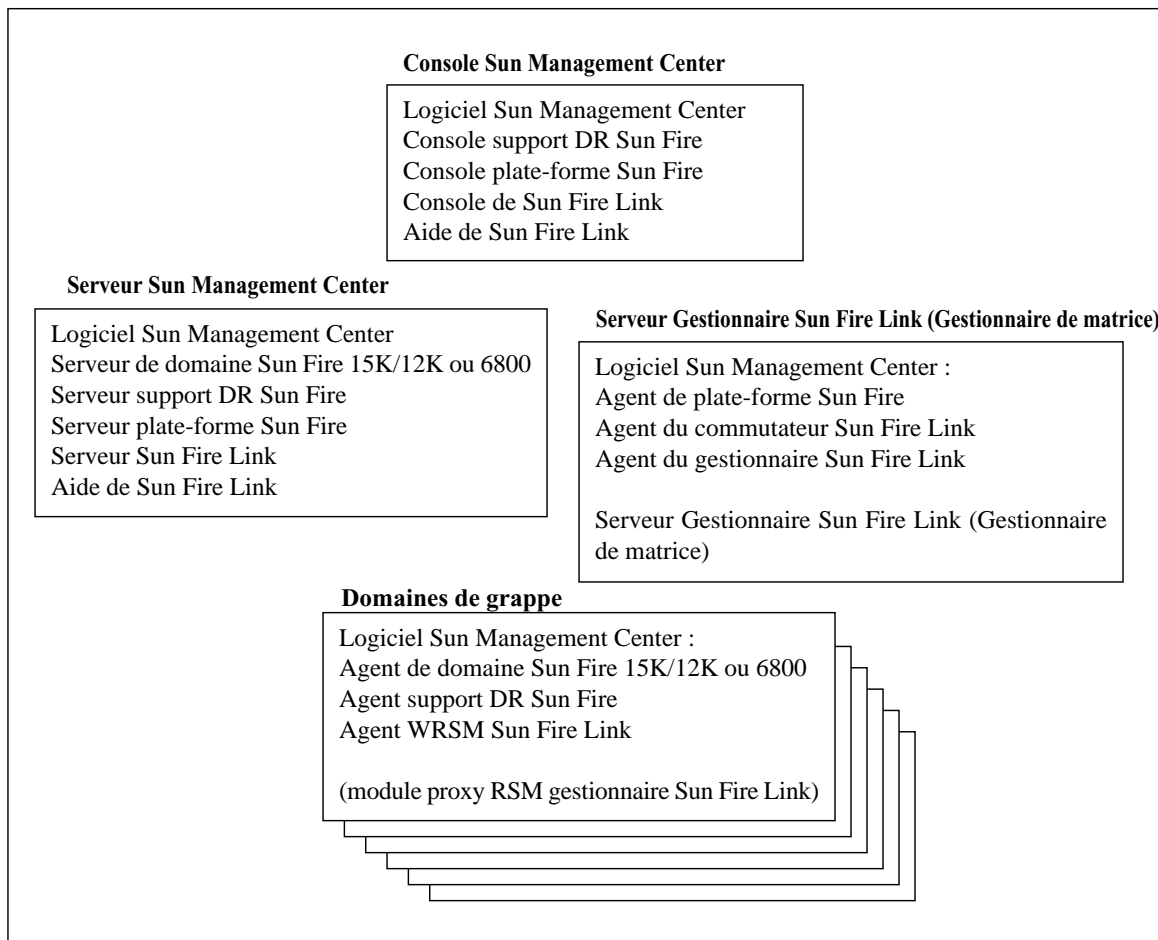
Console Sun Management Center

Logiciel Sun Management Center
Console support DR Sun Fire
Console plate-forme Sun Fire
Console de Sun Fire Link
Aide de Sun Fire Link

Serveur Sun Management Center

Logiciel Sun Management Center
Serveur de domaine Sun Fire 15K/12K ou 6800
Serveur support DR Sun Fire
Serveur plate-forme Sun Fire
Serveur Sun Fire Link
Aide de Sun Fire Link

Serveur Gestionnaire Sun Fire Link (Gestionnaire de matrice)

Logiciel Sun Management Center :
Agent de plate-forme Sun Fire
Agent du commutateur Sun Fire Link
Agent du gestionnaire Sun Fire Link

Serveur Gestionnaire Sun Fire Link (Gestionnaire de matrice)

Domaines de grappe

Logiciel Sun Management Center :
Agent de domaine Sun Fire 15K/12K ou 6800
Agent support DR Sun Fire
Agent WRSM Sun Fire Link

(module proxy RSM gestionnaire Sun Fire Link)